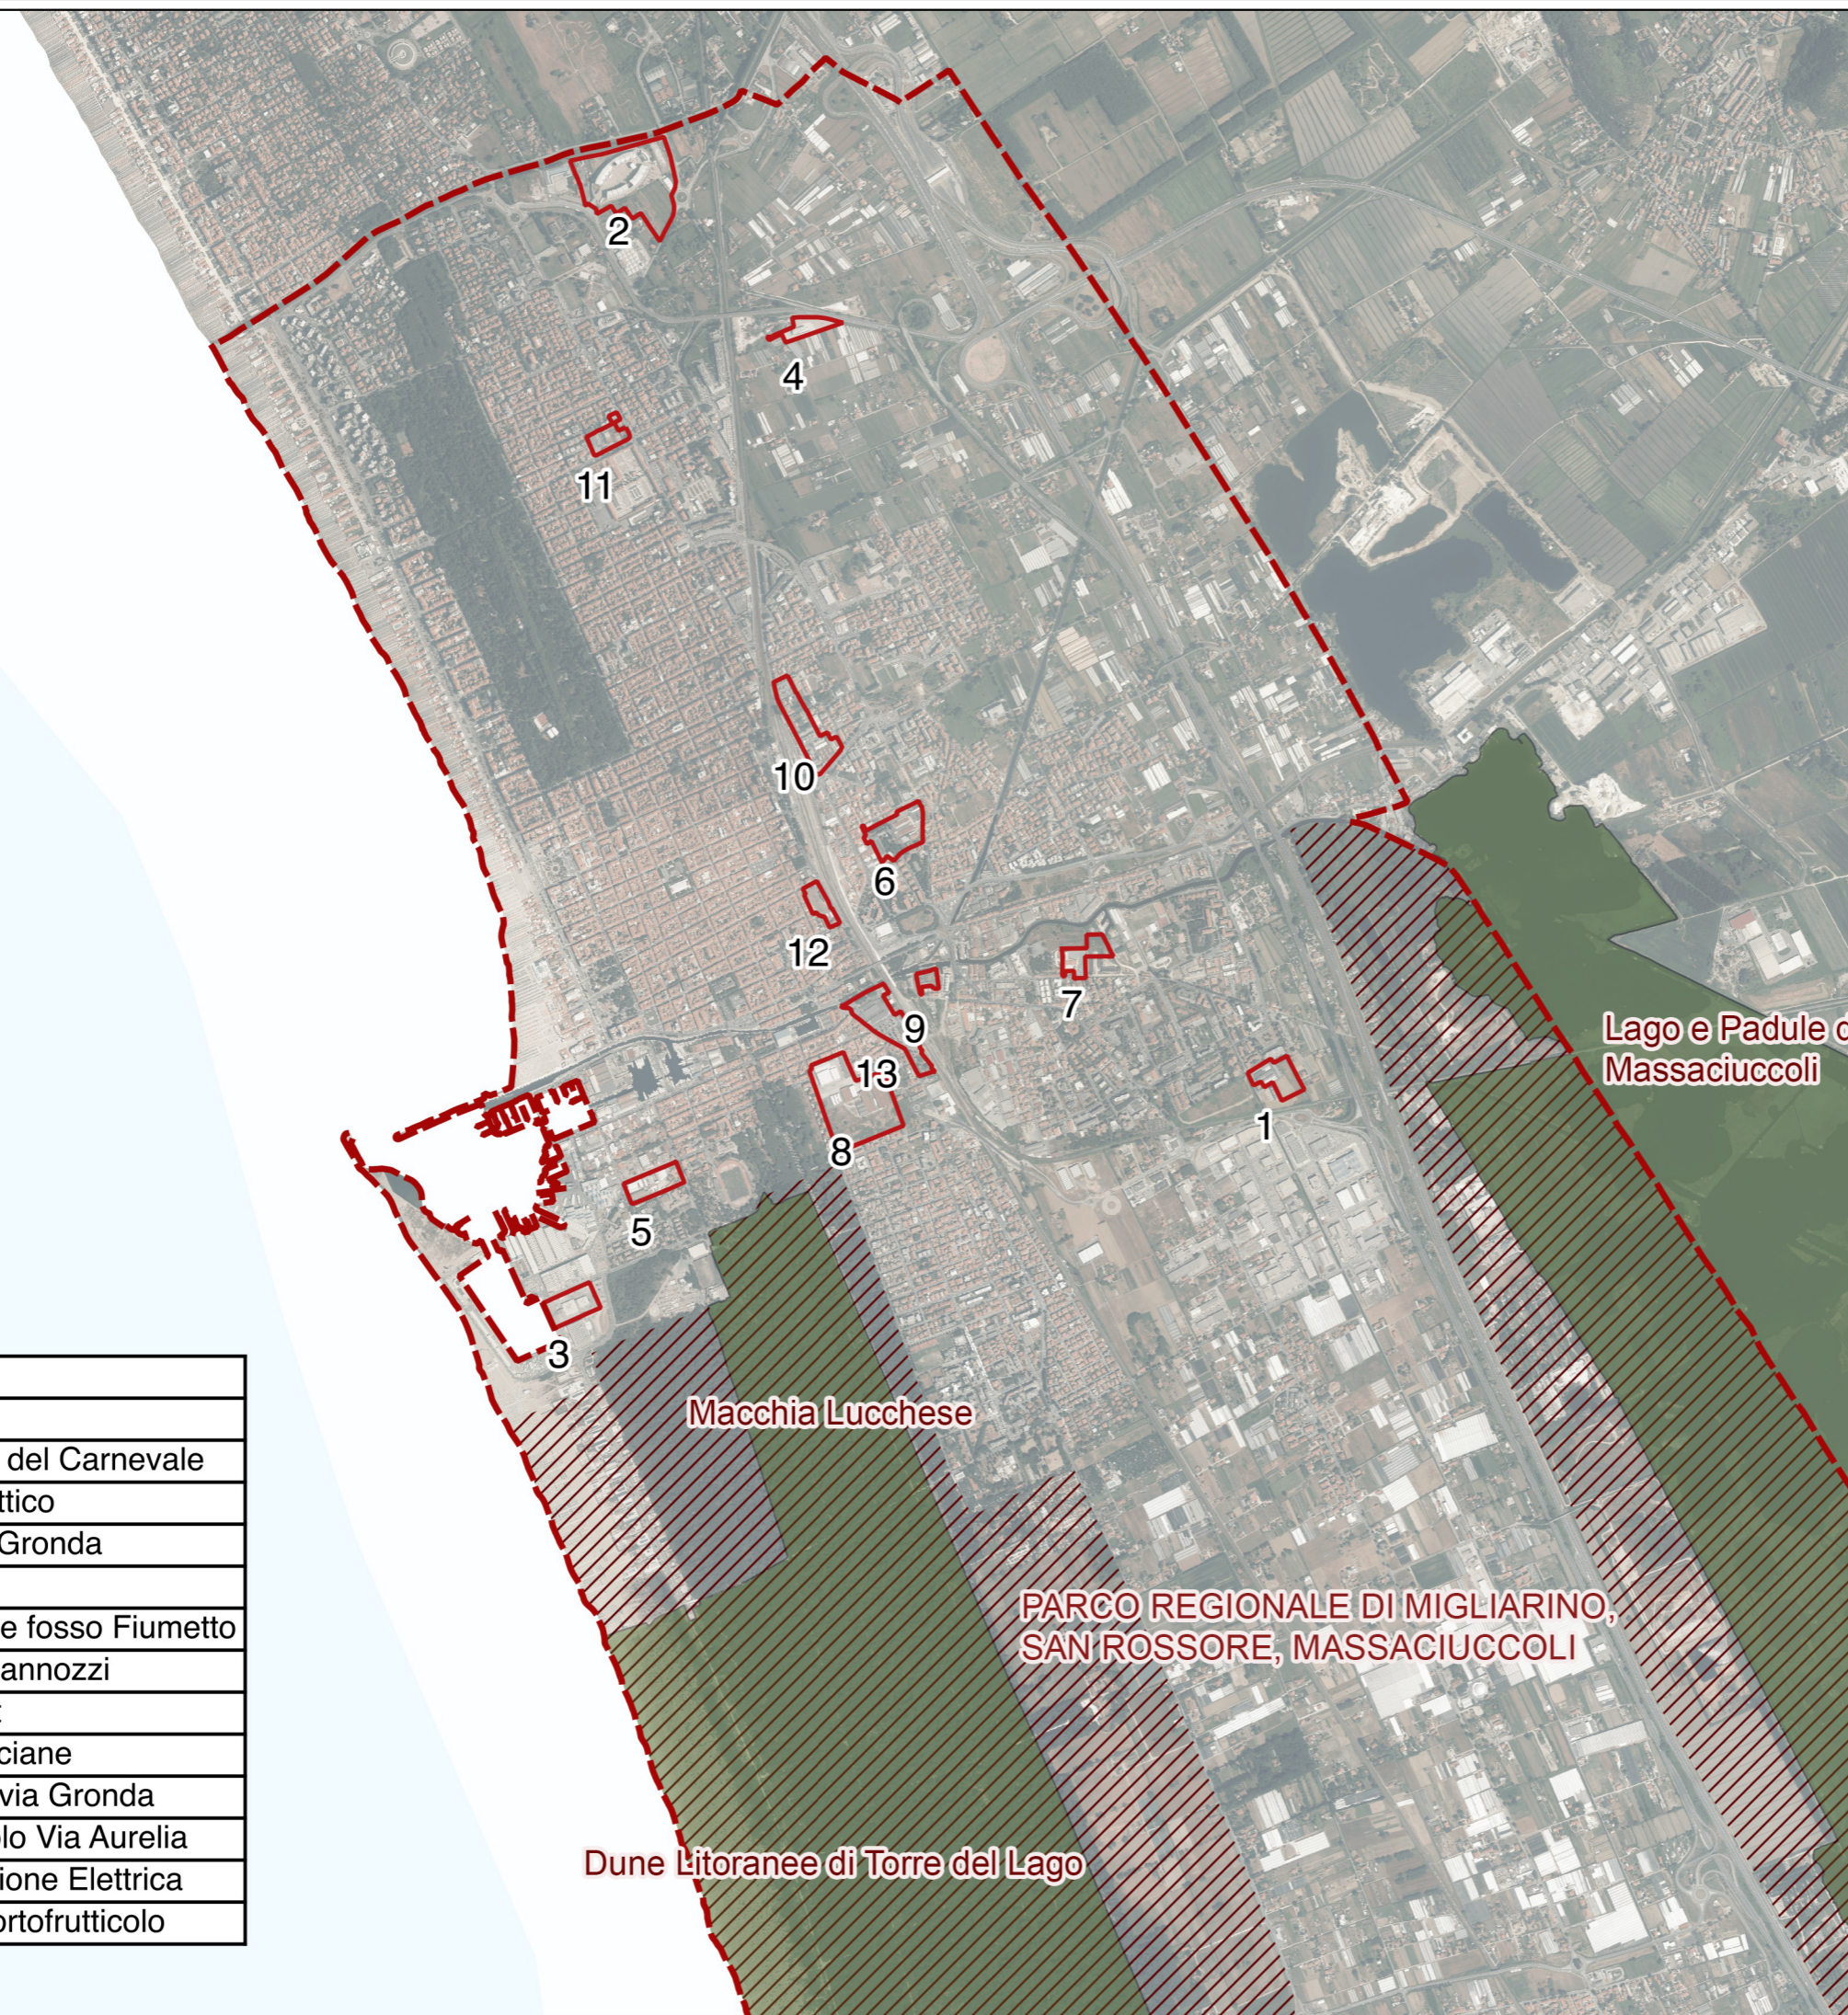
2
4
11
10
6
12
7
9
13
1
8
5
3
Lago e Padule d
Massaciuccoli
Macchia Lucchese
PARCO REGIONALE DI MIGLIARINO, SAN ROSSORE, MASSACIUCCOLI
Dune Litoranee di Torre del Lago

| |
|---|
| |
| |
| del Carnevale |
| ttico |
| Gronda |
| |
| e fosso Fiumetto |
| annozzi |
| t |
| ciane |
| via Gronda |
| lo Via Aurelia |
| ione Elettrica |
| ortofrutticolo |